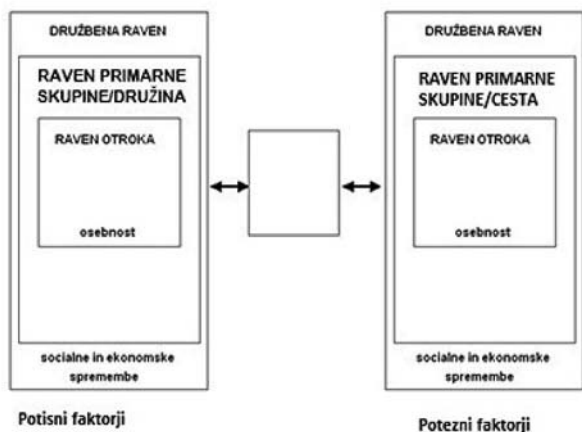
DRUŽBENA RAVEN

RAVEN PRIMARNE SKUPINE/DRUŽINA

RAVEN OTROKA

osebnost

socialne in ekonomske spremembe

Potisni faktorji

DRUŽBENA RAVEN

RAVEN PRIMARNE SKUPINE/CESTA

RAVEN OTROKA

osebnost

socialne in ekonomske spremembe

Potezni faktorji